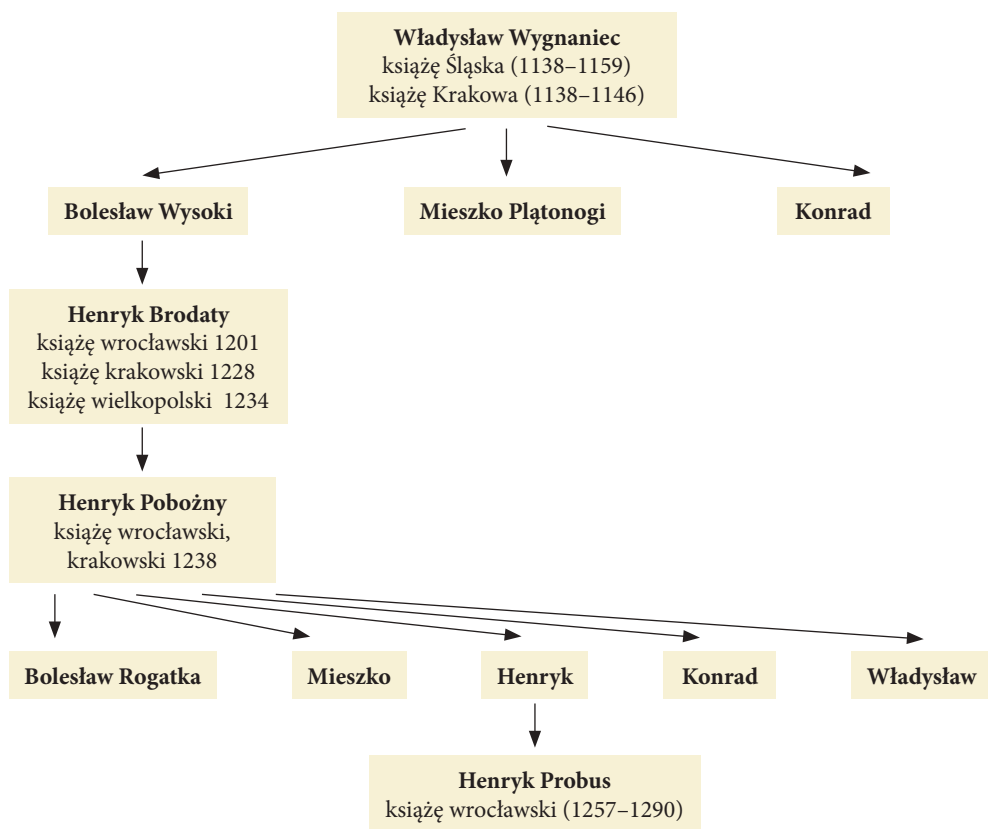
**Władysław Wygnaniec**
książę Śląska (1138–1159)
książę Krakowa (1138–1146)

**Bolesław Wysoki**

**Mieszko Plątonogi**

**Konrad**

**Henryk Brodaty**
książę wrocławski 1201
książę krakowski 1228
książę wielkopolski 1234

**Henryk Pobożny**
książę wrocławski,
krakowski 1238

**Bolesław Rogatka**

**Mieszko**

**Henryk**

**Konrad**

**Władysław**

**Henryk Probus**
książę wrocławski (1257–1290)